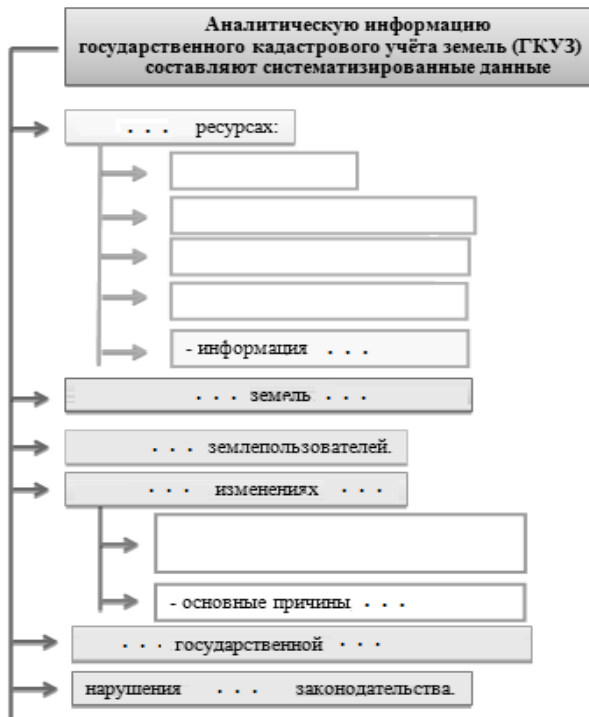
Аналитическую информацию государственного кадастрового учёта земель (ГКУЗ) составляют систематизированные данные

. . . ресурсах:

- информация . . .

. . . земель . . .

. . . землепользователей.

. . . изменениях . . .

- основные причины . . .

. . . государственной . . .

нарушения . . . законодательства.